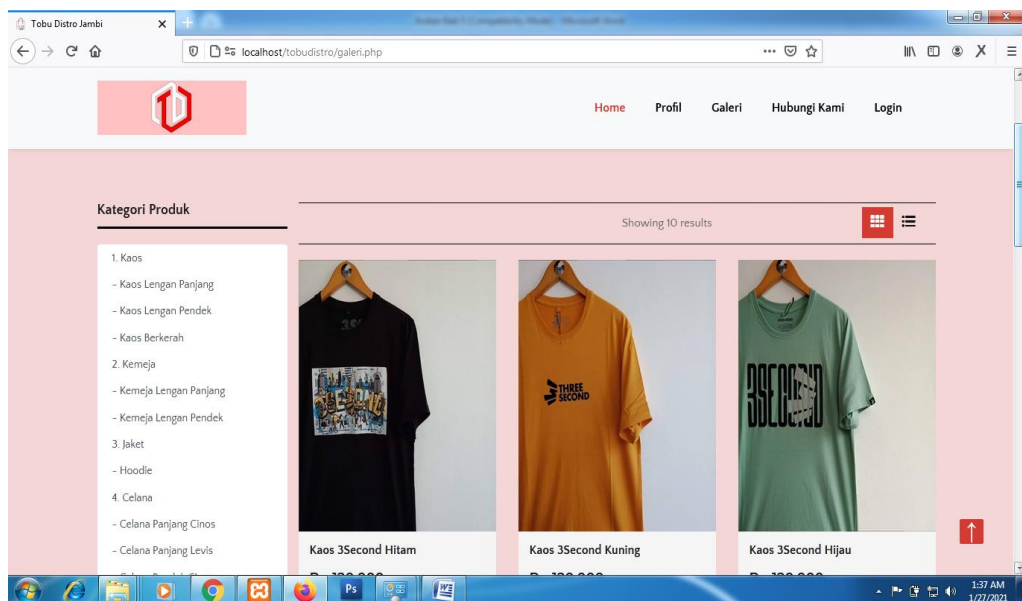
Tobu Distro Jambi

localhost/tobudistro/galeri.php

Home Profil Galeri Hubungi Kami Login

Kategori Produk

Showing 10 results

1. Kaos
- Kaos Lengan Panjang
- Kaos Lengan Pendek
- Kaos Berkerah
2. Kemeja
- Kemeja Lengan Panjang
- Kemeja Lengan Pendek
3. Jaket
- Hoodie
4. Celana
- Celana Panjang Cinos
- Celana Panjang Levis

THREE SECOND

3SECOND

Kaos 3Second Hitam

Kaos 3Second Kuning

Kaos 3Second Hijau

1:37 AM
1/27/2021